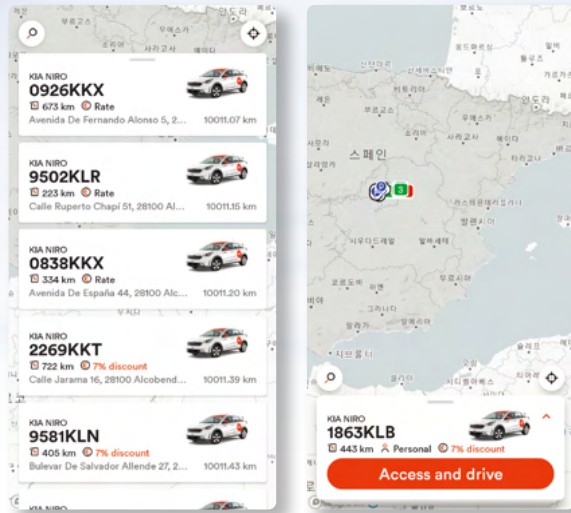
KIA NIRO
0926KKX
673 km Rate
Avenida De Fernando Alonso 5, 2... 10011.07 km

KIA NIRO
9502KLR
223 km Rate
Calle Ruperto Chapí 51, 28100 Al... 10011.15 km

KIA NIRO
0838KKX
334 km Rate
Avenida De España 44, 28100 Alc... 10011.20 km

KIA NIRO
2269KKT
722 km 7% discount
Calle Jarama 16, 28100 Alcobend... 10011.39 km

KIA NIRO
9581KLN
405 km 7% discount
Bulevar De Salvador Allende 27, 2... 10011.43 km

스페인
3

KIA NIRO
1863KLB
443 km Personal 7% discount
Access and drive